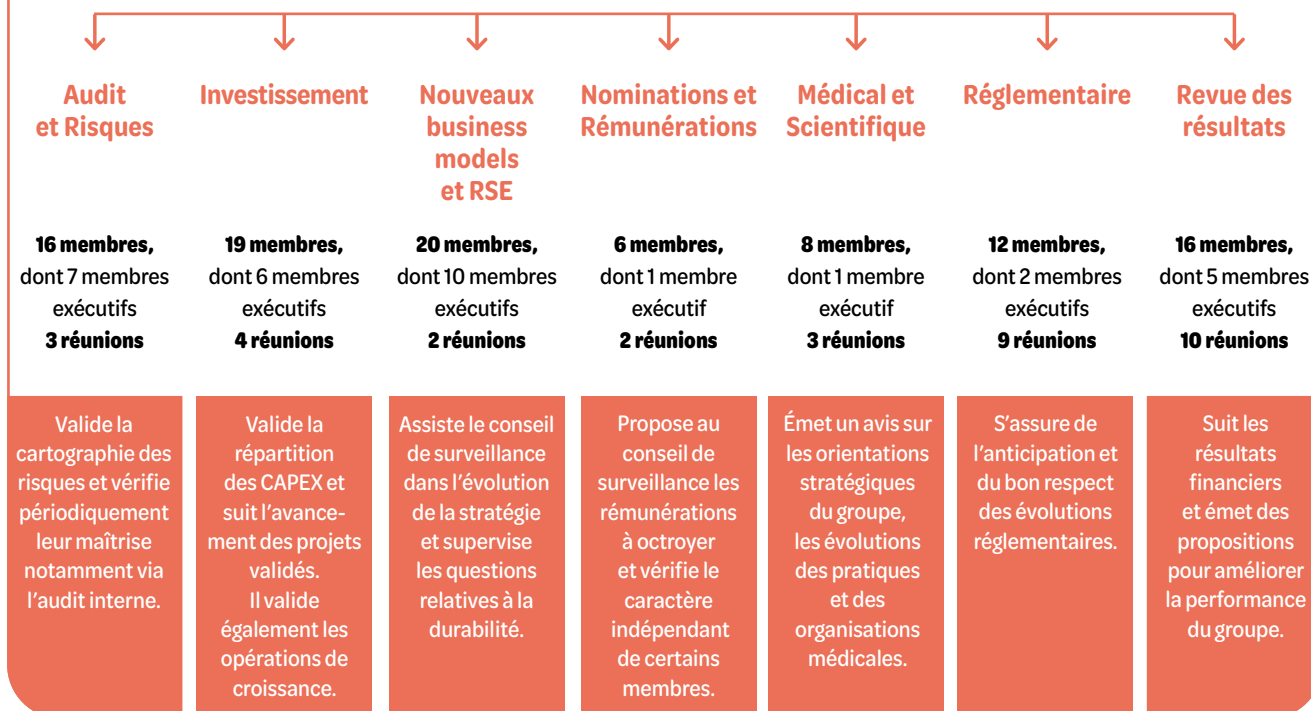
Audit et Risques

16 membres, dont 7 membres exécutifs
3 réunions

Valide la cartographie des risques et vérifie périodiquement leur maîtrise notamment via l'audit interne.

Investissement

19 membres, dont 6 membres exécutifs
4 réunions

Valide la répartition des CAPEX et suit l'avancement des projets validés. Il valide également les opérations de croissance.

Nouveaux business models et RSE

20 membres, dont 10 membres exécutifs
2 réunions

Assiste le conseil de surveillance dans l'évolution de la stratégie et supervise les questions relatives à la durabilité.

Nominations et Rémunérations

6 membres, dont 1 membre exécutif
2 réunions

Propose au conseil de surveillance les rémunérations à octroyer et vérifie le caractère indépendant de certains membres.

Médical et Scientifique

8 membres, dont 1 membre exécutif
3 réunions

Émet un avis sur les orientations stratégiques du groupe, les évolutions des pratiques et des organisations médicales.

Réglementaire

12 membres, dont 2 membres exécutifs
9 réunions

S'assure de l'anticipation et du bon respect des évolutions réglementaires.

Revue des résultats

16 membres, dont 5 membres exécutifs
10 réunions

Suit les résultats financiers et émet des propositions pour améliorer la performance du groupe.